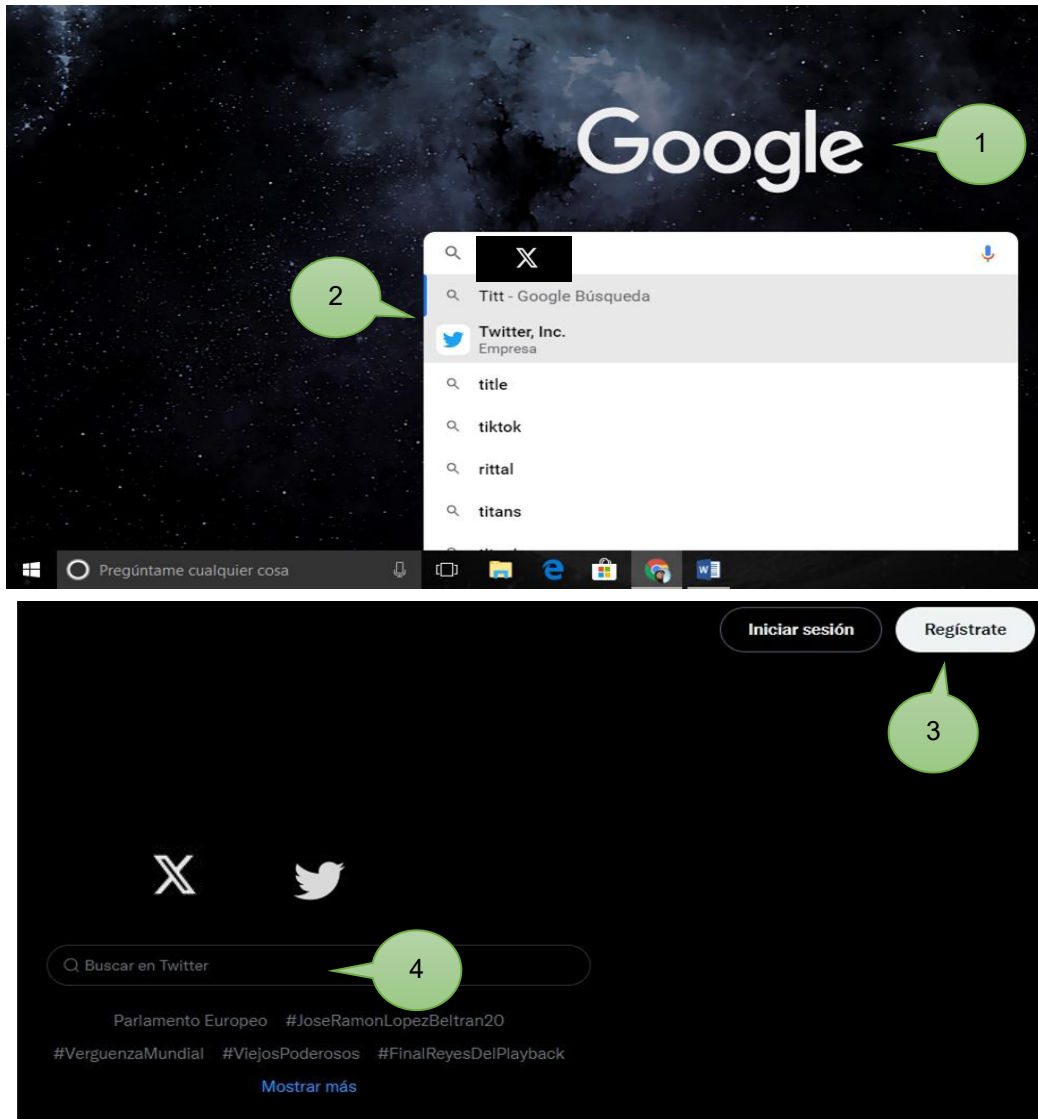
Google

1

X

2

Titt - Google Búsqueda

Twitter, Inc.
Empresa

title

tiktok

rittal

titans

Pregúntame cualquier cosa

Iniciar sesión

Regístrate

3

X

Buscar en Twitter

4

Parlamento Europeo #JoseRamonLopezBeltran20

#VerguenzaMundial #ViejosPoderosos #FinalReyesDelPlayback

Mostrar más